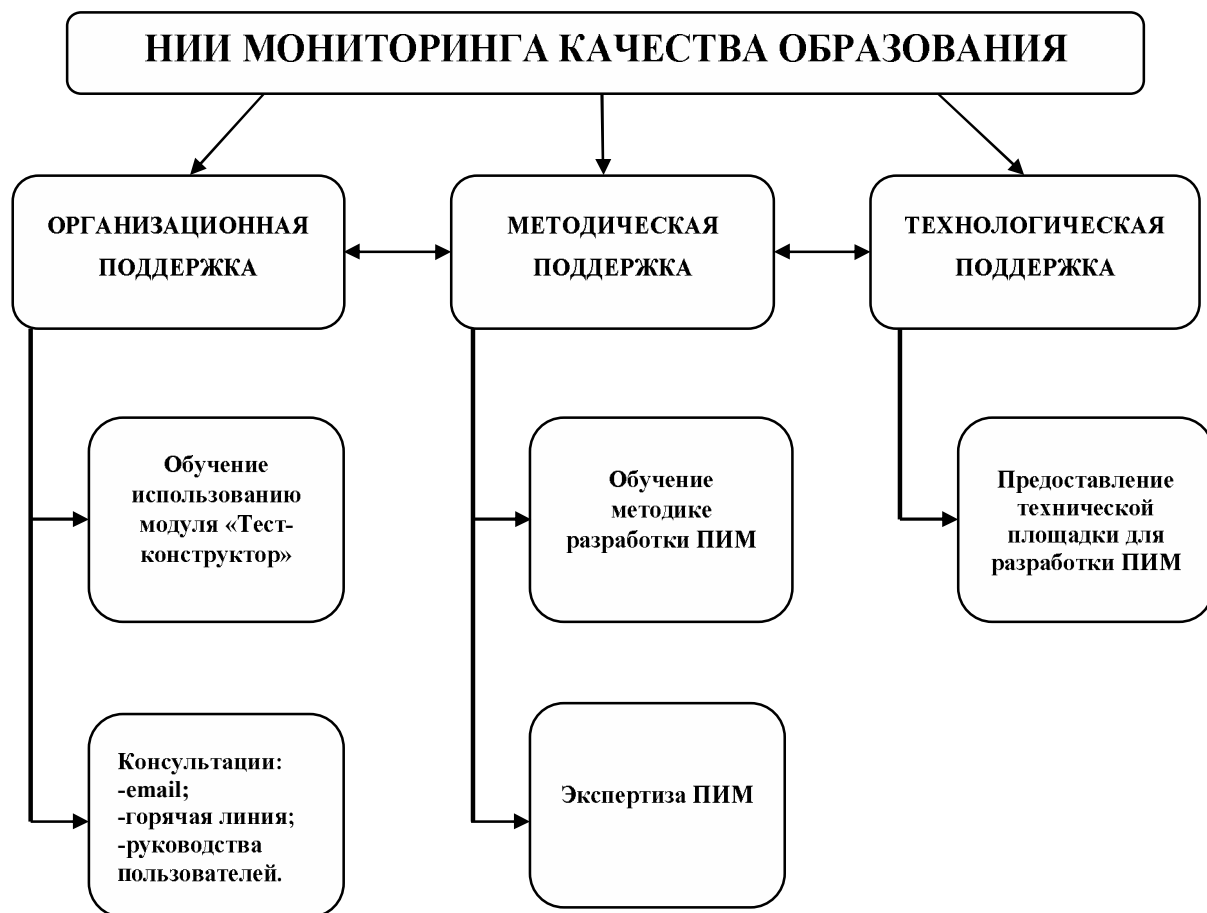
НИИ МОНИТОРИНГА КАЧЕСТВА ОБРАЗОВАНИЯ

ОРГАНИЗАЦИОННАЯ ПОДДЕРЖКА

МЕТОДИЧЕСКАЯ ПОДДЕРЖКА

ТЕХНОЛОГИЧЕСКАЯ ПОДДЕРЖКА

Обучение использованию модуля «Тест-конструктор»

Консультации:
-email;
-горячая линия;
-руководства пользователей.

Обучение методике разработки ПИМ

Экспертиза ПИМ

Предоставление технической площадки для разработки ПИМ